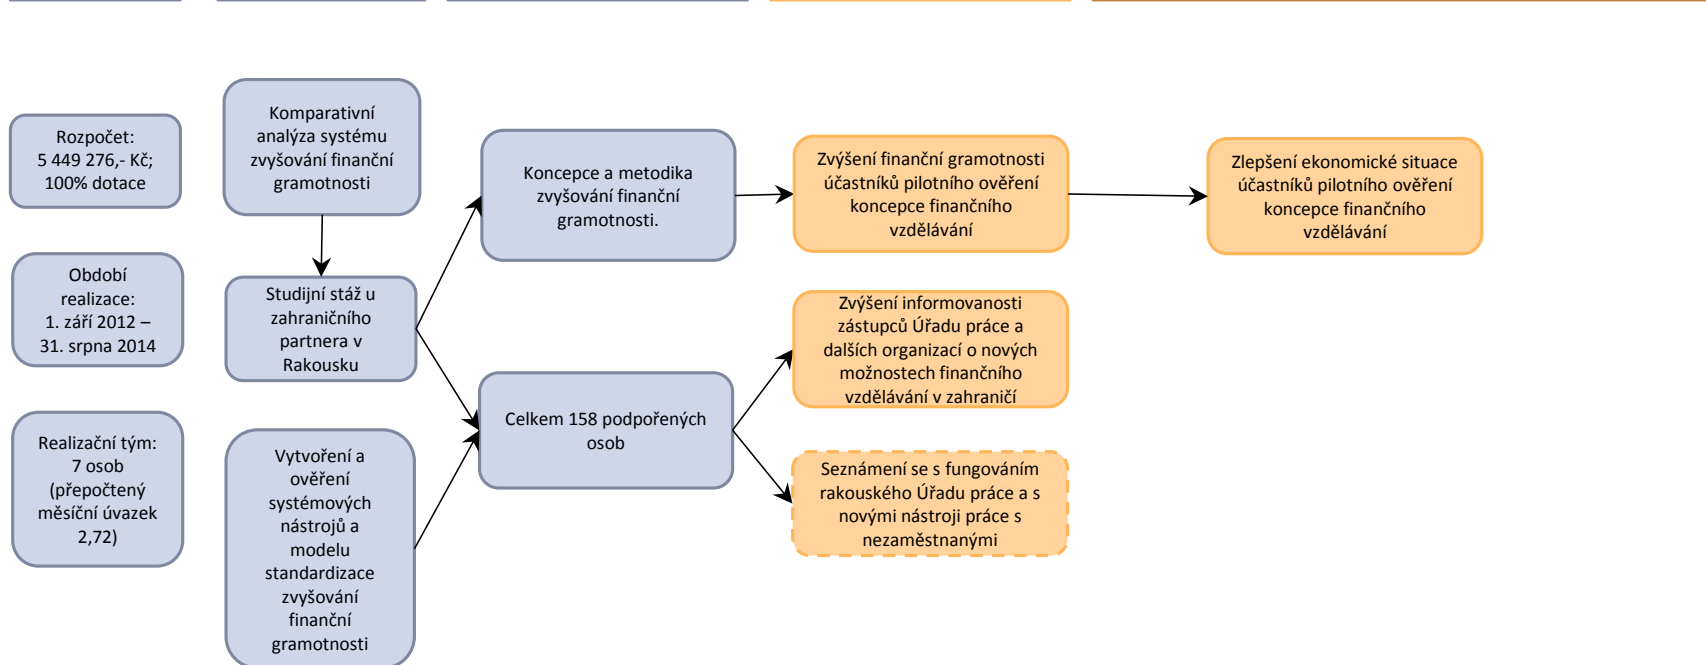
Rozpočet:
5 449 276,- Kč;
100% dotace

Období realizace:
1. září 2012 – 31. srpna 2014

Realizační tým:
7 osob (přepočtený měsíční úvazek 2,72)

Komparativní analýza systému zvyšování finanční gramotnosti

Studijní stáž u zahraničního partnera v Rakousku

Vytvoření a ověření systémových nástrojů a modelu standardizace zvyšování finanční gramotnosti

Koncepce a metodika zvyšování finanční gramotnosti.

Celkem 158 podpořených osob

Zvýšení finanční gramotnosti účastníků pilotního ověření koncepce finančního vzdělávání

Zvýšení informovanosti zástupců Úřadu práce a dalších organizací o nových možnostech finančního vzdělávání v zahraničí

Seznámení se s fungováním rakouského Úřadu práce a s novými nástroji práce s nezaměstnanými

Zlepšení ekonomické situace účastníků pilotního ověření koncepce finančního vzdělávání